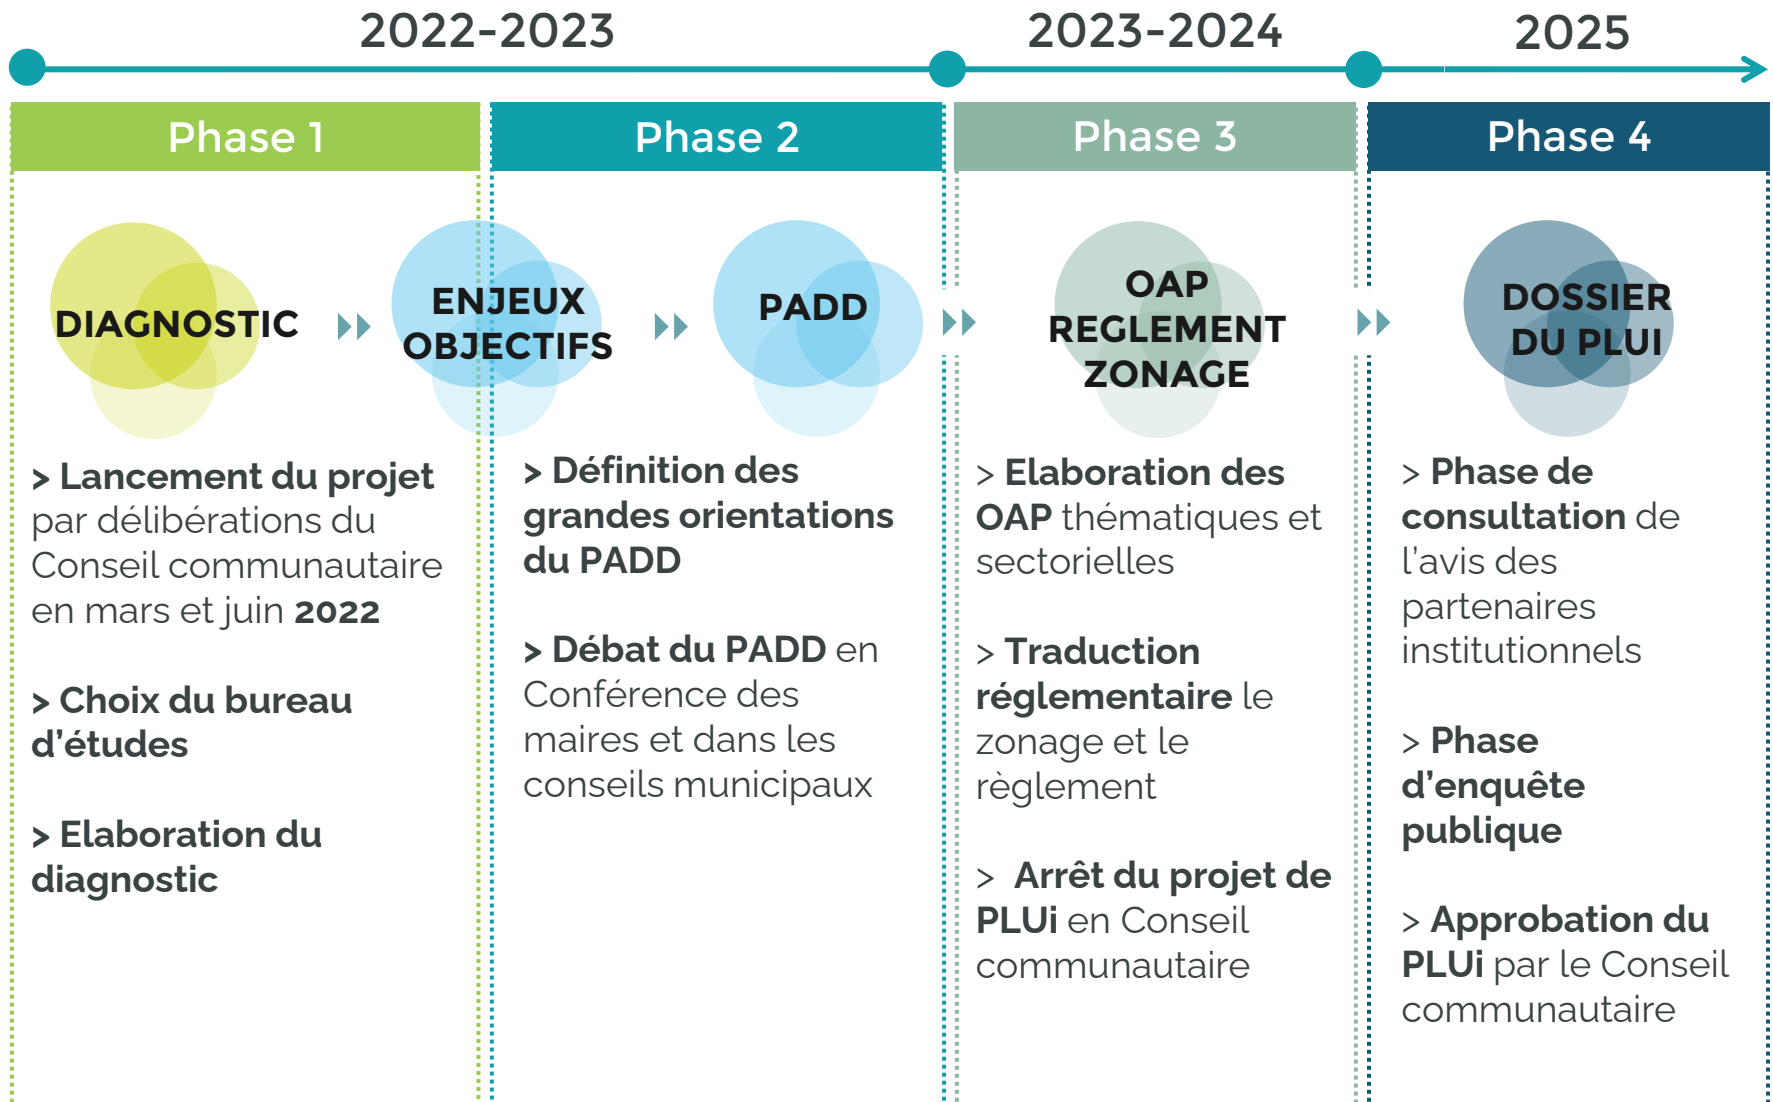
2022-2023

2023-2024

2025

Phase 1

Phase 2

Phase 3

Phase 4

DIAGNOSTIC

ENJEUX OBJECTIFS

PADD

OAP REGLEMENT ZONAGE

DOSSIER DU PLUI

> Lancement du projet par délibérations du Conseil communautaire en mars et juin 2022

> Choix du bureau d'études

> Elaboration du diagnostic

> Définition des grandes orientations du PADD

> Débat du PADD en Conférence des maires et dans les conseils municipaux

> Elaboration des OAP thématiques et sectorielles

> Traduction réglementaire le zonage et le règlement

> Arrêt du projet de PLUi en Conseil communautaire

> Phase de consultation de l'avis des partenaires institutionnels

> Phase d'enquête publique

> Approbation du PLUi par le Conseil communautaire